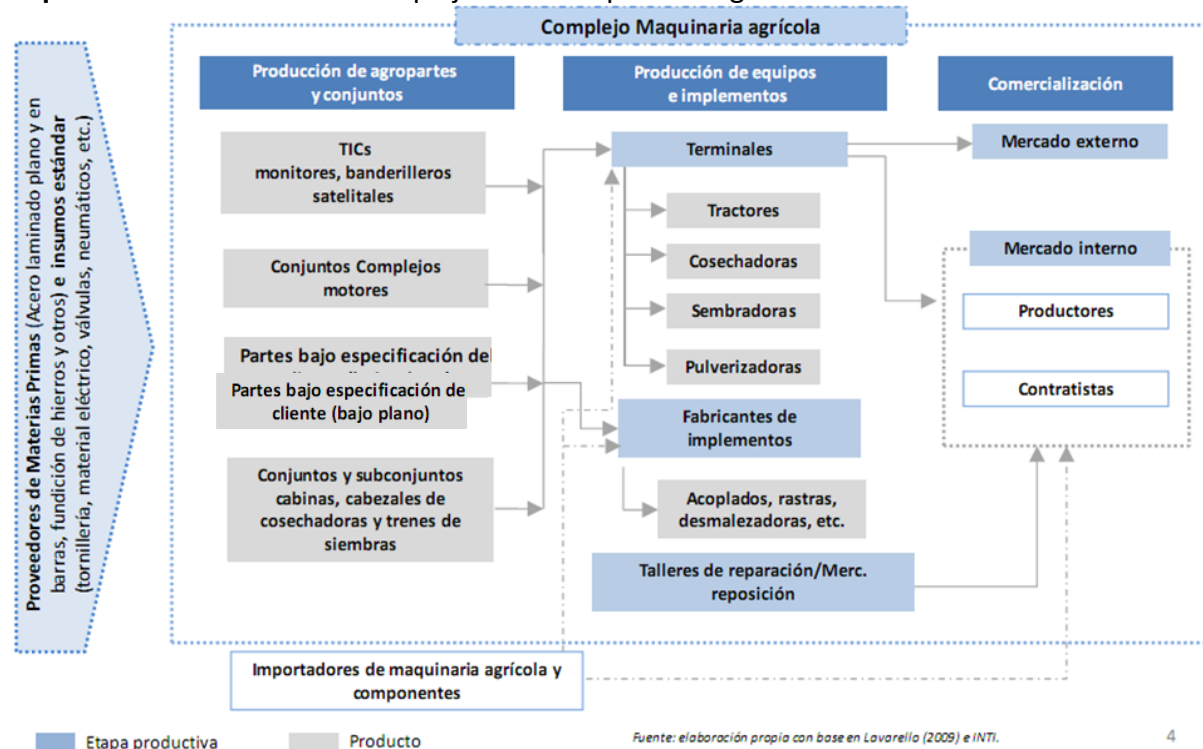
Complejo Maquinaria agrícola

Proveedores de Materias Primas (Acero laminado plano y en barras, fundición de hierros y otros) e insumos estándar (tornillería, material eléctrico, válvulas, neumáticos, etc.)

Producción de agropartes y conjuntos

Producción de equipos e implementos

Comercialización

TICs monitores, banderilleros satelitales

Conjuntos Complejos motores

Partes bajo especificación del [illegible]

Partes bajo especificación de cliente (bajo plano)

Conjuntos y subconjuntos cabinas, cabezales de cosechadoras y trenes de siembras

Terminales

Tractores

Cosechadoras

Sembradoras

Pulverizadoras

Fabricantes de implementos

Acoplados, rastras, desmalezadoras, etc.

Talleres de reparación/Merc. reposición

Mercado externo

Mercado interno

Productores

Contratistas

Importadores de maquinaria agrícola y componentes

Etapa productiva

Producto

Fuente: elaboración propia con base en Lavarello (2009) e INTI.

4